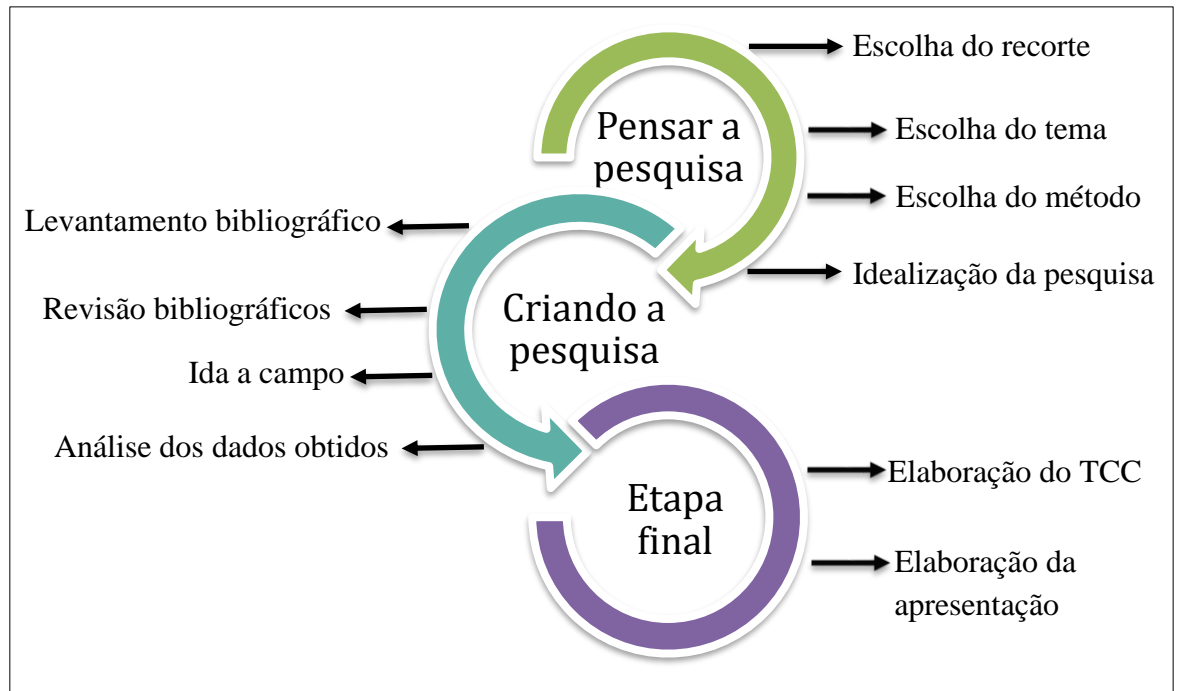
Pensar a pesquisa

Escolha do recorte

Escolha do tema

Escolha do método

Idealização da pesquisa

Criando a pesquisa

Levantamento bibliográfico

Revisão bibliográficos

Ida a campo

Análise dos dados obtidos

Etapa final

Elaboração do TCC

Elaboração da apresentação